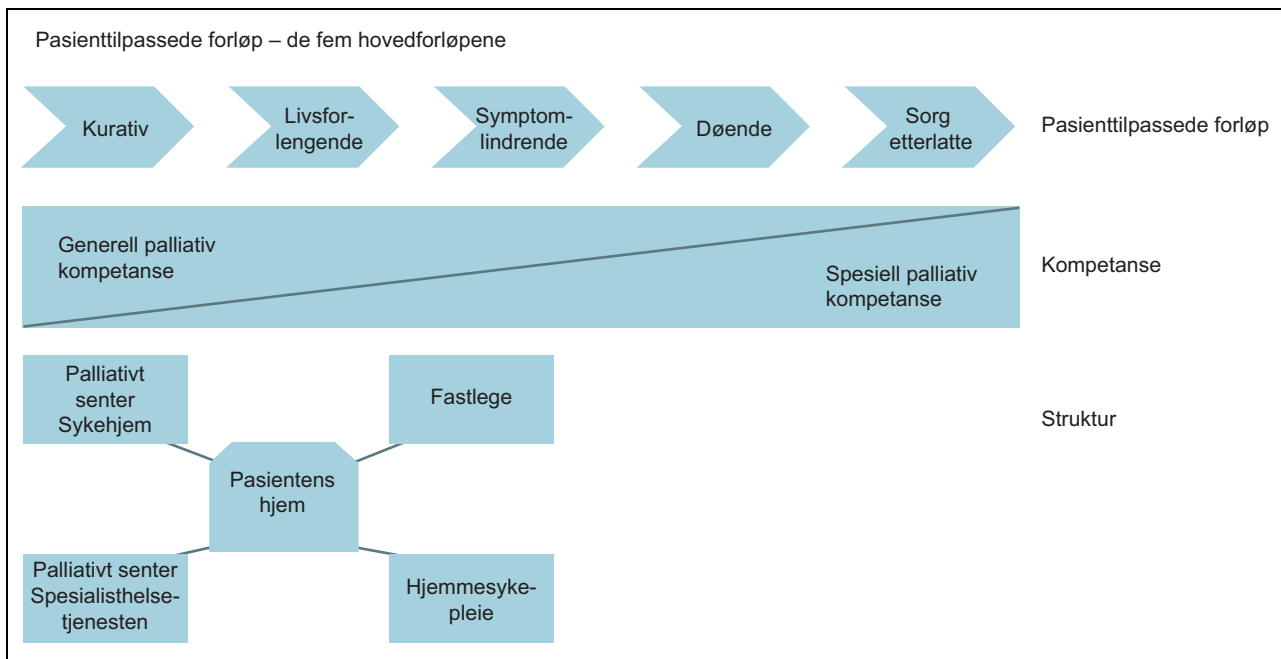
Pasienttilpassede forløp – de fem hovedforløpene

Kurativ

Livsforlengende

Symptomlindrende

Døende

Sorg etterlatte

Pasienttilpassede forløp

Generell palliativ kompetanse

Spesiell palliativ kompetanse

Kompetanse

Palliativt senter Sykehjem

Fastlege

Pasientens hjem

Struktur

Palliativt senter Spesialisthelsetjenesten

Hjemmesykepleie